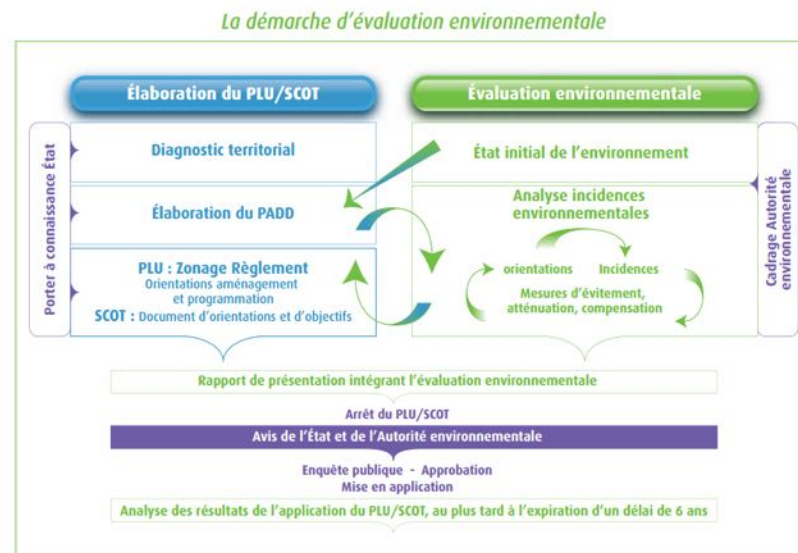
La démarche d'évaluation environnementale

Élaboration du PLU/SCOT

Évaluation environnementale

Porter à connaissance État

Diagnostic territorial

Élaboration du PADD

PLU : Zonage Règlement
Orientations aménagement et programmation
SCOT : Document d'orientations et d'objectifs

État initial de l'environnement

Analyse incidences environnementales

orientations

Incidences

Mesures d'évitement, atténuation, compensation

Cadrage Autorité environnementale

Rapport de présentation intégrant l'évaluation environnementale

Arrêt du PLU/SCOT

Avis de l'État et de l'Autorité environnementale

Enquête publique - Approbation
Mise en application

Analyse des résultats de l'application du PLU/SCOT, au plus tard à l'expiration d'un délai de 6 ans